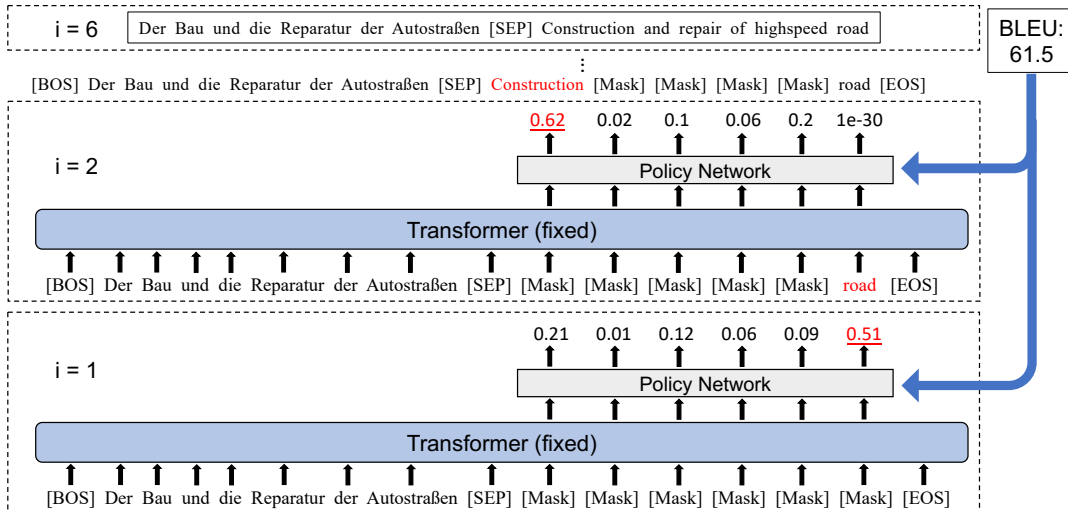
i = 6

Der Bau und die Reparatur der Autostraßen [SEP] Construction and repair of highspeed road

BLEU: 61.5

⋮

[BOS] Der Bau und die Reparatur der Autostraßen [SEP] Construction [Mask] [Mask] [Mask] [Mask] road [EOS]

i = 2

0.62 0.02 0.1 0.06 0.2 1e-30

Policy Network

Transformer (fixed)

[BOS] Der Bau und die Reparatur der Autostraßen [SEP] [Mask] [Mask] [Mask] [Mask] [Mask] road [EOS]

i = 1

0.21 0.01 0.12 0.06 0.09 0.51

Policy Network

Transformer (fixed)

[BOS] Der Bau und die Reparatur der Autostraßen [SEP] [Mask] [Mask] [Mask] [Mask] [Mask] [Mask] [EOS]